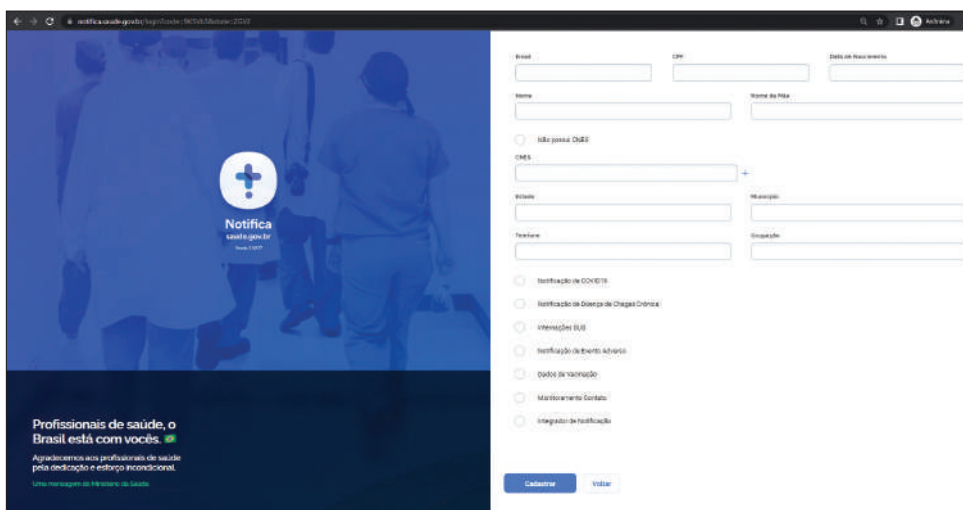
notifica.saude.gov.br/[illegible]

Anônima

Notifica
saude.gov.br
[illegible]

Profissionais de saúde, o Brasil está com vocês.

Agradecemos aos profissionais de saúde pela dedicação e esforço incondicional.

Uma mensagem do Ministério da Saúde.

Email

CPF

Data de Nascimento

Nome

Nome da Mãe

Não possui CNES

CNES

+

Estado

Município

Telefone

Ocupação

Notificação de COVID19

Notificação de Doença de Chagas Crônica

Internações SUS

Notificação de Evento Adverso

Dados de Vacinação

Monitoramento Contato

Integrador de Notificação

Cadastrar

Voltar